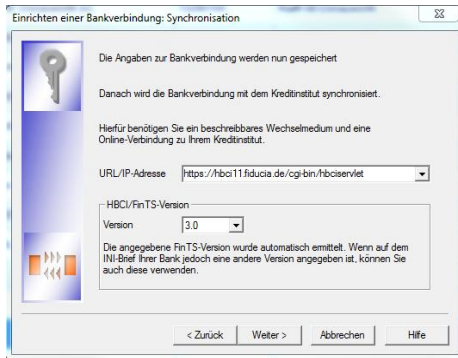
Einrichten einer Bankverbindung: Synchronisation

Die Angaben zur Bankverbindung werden nun gespeichert

Danach wird die Bankverbindung mit dem Kreditinstitut synchronisiert.

Hierfür benötigen Sie ein beschreibbares Wechselmedium und eine Online-Verbindung zu Ihrem Kreditinstitut.

URL/IP-Adresse https://hbci11.fiducia.de/cgi-bin/hbciservlet

HBCI/FinTS-Version

Version 3.0

Die angegebene FinTS-Version wurde automatisch ermittelt. Wenn auf dem INI-Brief Ihrer Bank jedoch eine andere Version angegeben ist, können Sie auch diese verwenden.

< Zurück Weiter > Abbrechen Hilfe